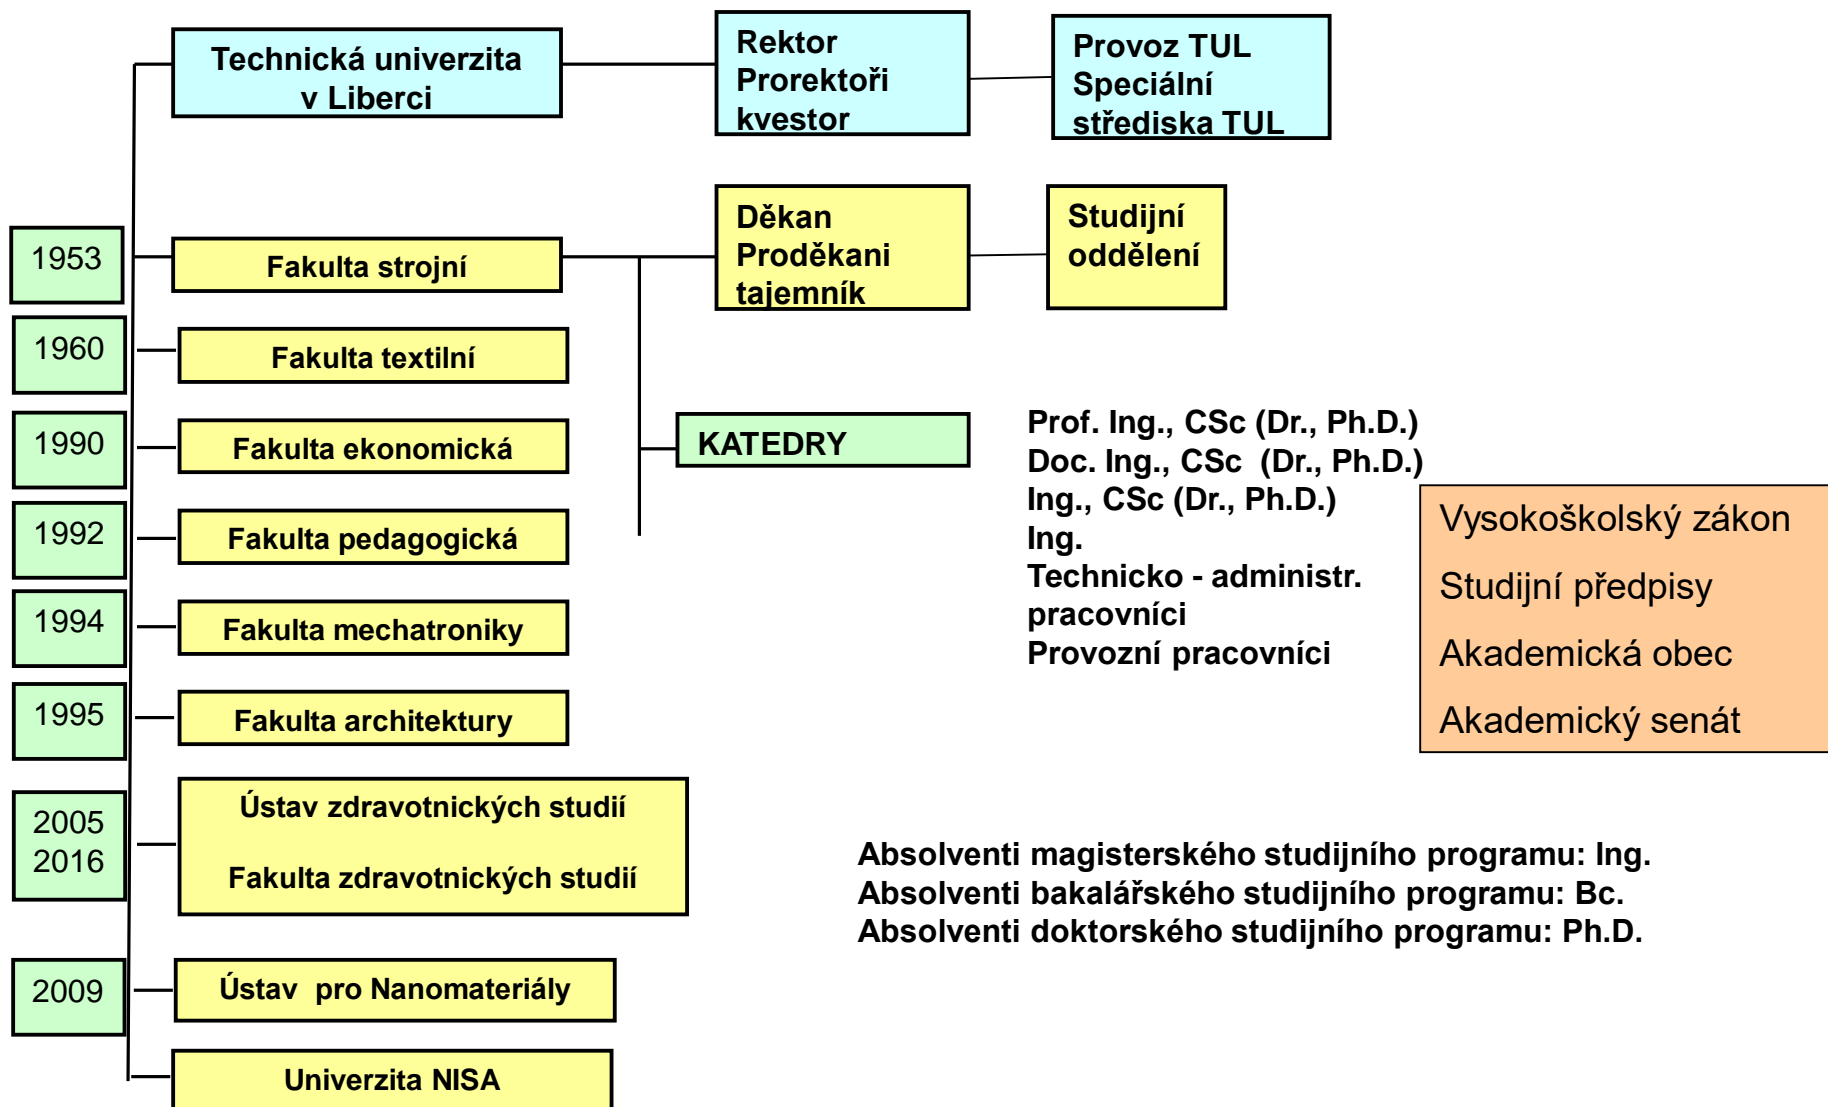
Technická univerzita v Liberci

Rektor
Prorektoři
kvestor

Provoz TUL
Speciální střediska TUL

Děkan
Proděkani
tajemník

Studijní oddělení

1953

Fakulta strojní

1960

Fakulta textilní

1990

Fakulta ekonomická

KATEDRY

1992

Fakulta pedagogická

1994

Fakulta mechatroniky

1995

Fakulta architektury

2005
2016

Ústav zdravotnických studií

Fakulta zdravotnických studií

2009

Ústav pro Nanomateriály

Univerzita NISA

Prof. Ing., CSc (Dr., Ph.D.)
Doc. Ing., CSc (Dr., Ph.D.)
Ing., CSc (Dr., Ph.D.)
Ing.
Technicko - administr. pracovníci
Provozní pracovníci

Vysokoškolský zákon
Studijní předpisy
Akademická obec
Akademický senát

Absolventi magisterského studijního programu: Ing.
Absolventi bakalářského studijního programu: Bc.
Absolventi doktorského studijního programu: Ph.D.